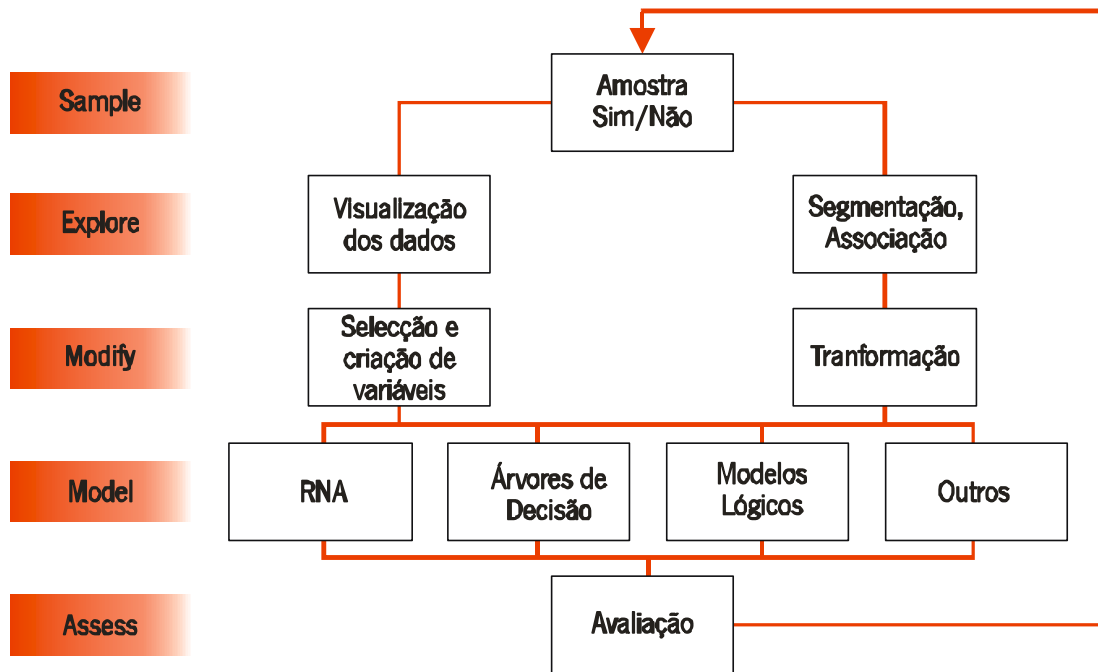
Sample

Amostra Sim/Não

Explore

Visualização dos dados

Segmentação, Associação

Modify

Selecção e criação de variáveis

Tranformação

Model

RNA

Árvores de Decisão

Modelos Lógicos

Outros

Assess

Avaliação